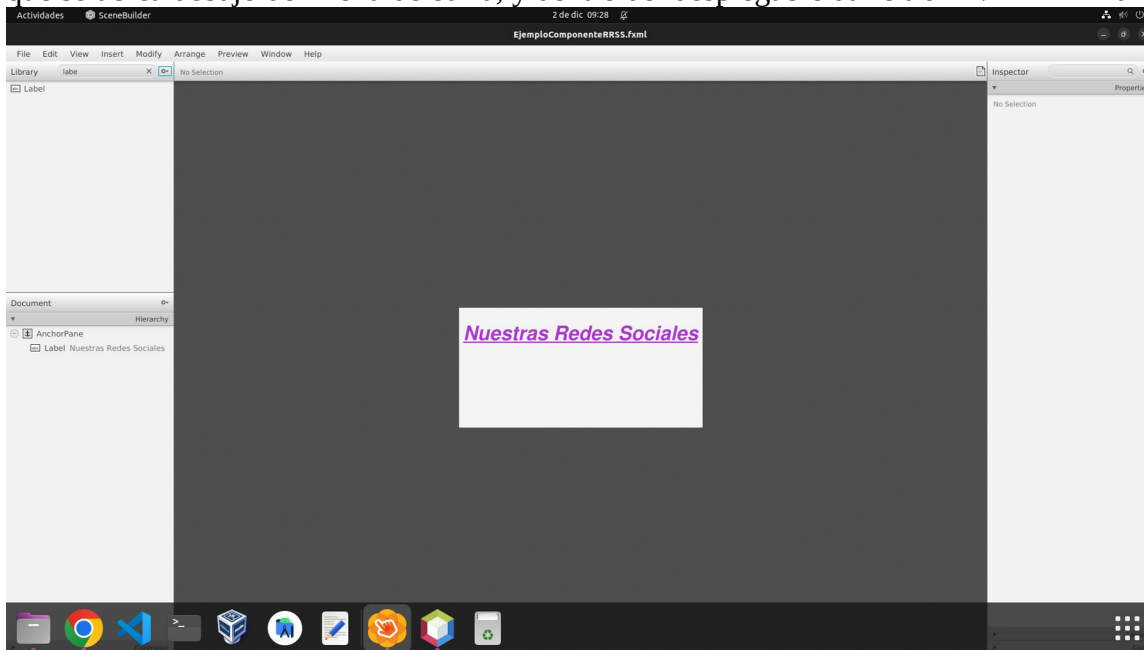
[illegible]

Actividades SceneBuilder 2 de dic 09:28

EjemploComponenteRRSS.fxml

File Edit View Insert Modify Arrange Preview Window Help

Library labe

No Selection

Label

Inspector

Properti

No Selection

Document

Hierarchy

AnchorPane

Label Nuestras Redes Sociales

Nuestras Redes Sociales